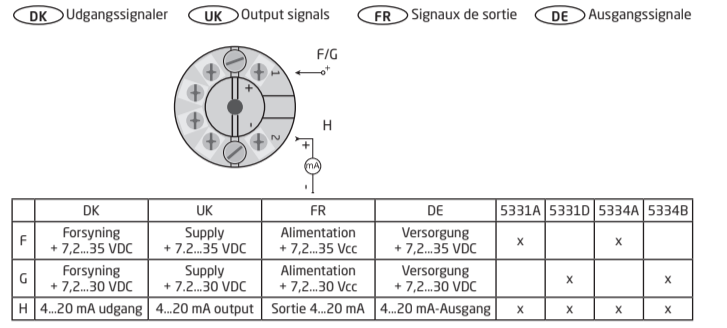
DK Udgangssignaler UK Output signals FR Signaux de sortie DE Ausgangssignale

F/G
+
1
+
-
2
H
+
mA
-

| | DK | UK | FR | DE | 5331A | 5331D | 5334A | 5334B |
|---|---|---|---|---|---|---|---|---|
| F | Forsyning + 7,2...35 VDC | Supply + 7.2...35 VDC | Alimentation + 7,2...35 Vcc | Versorgung + 7,2...35 VDC | x | | x | |
| G | Forsyning + 7,2...30 VDC | Supply + 7.2...30 VDC | Alimentation + 7,2...30 Vcc | Versorgung + 7,2...30 VDC | | x | | x |
| H | 4...20 mA udgang | 4...20 mA output | Sortie 4...20 mA | 4...20 mA-Ausgang | x | x | x | x |